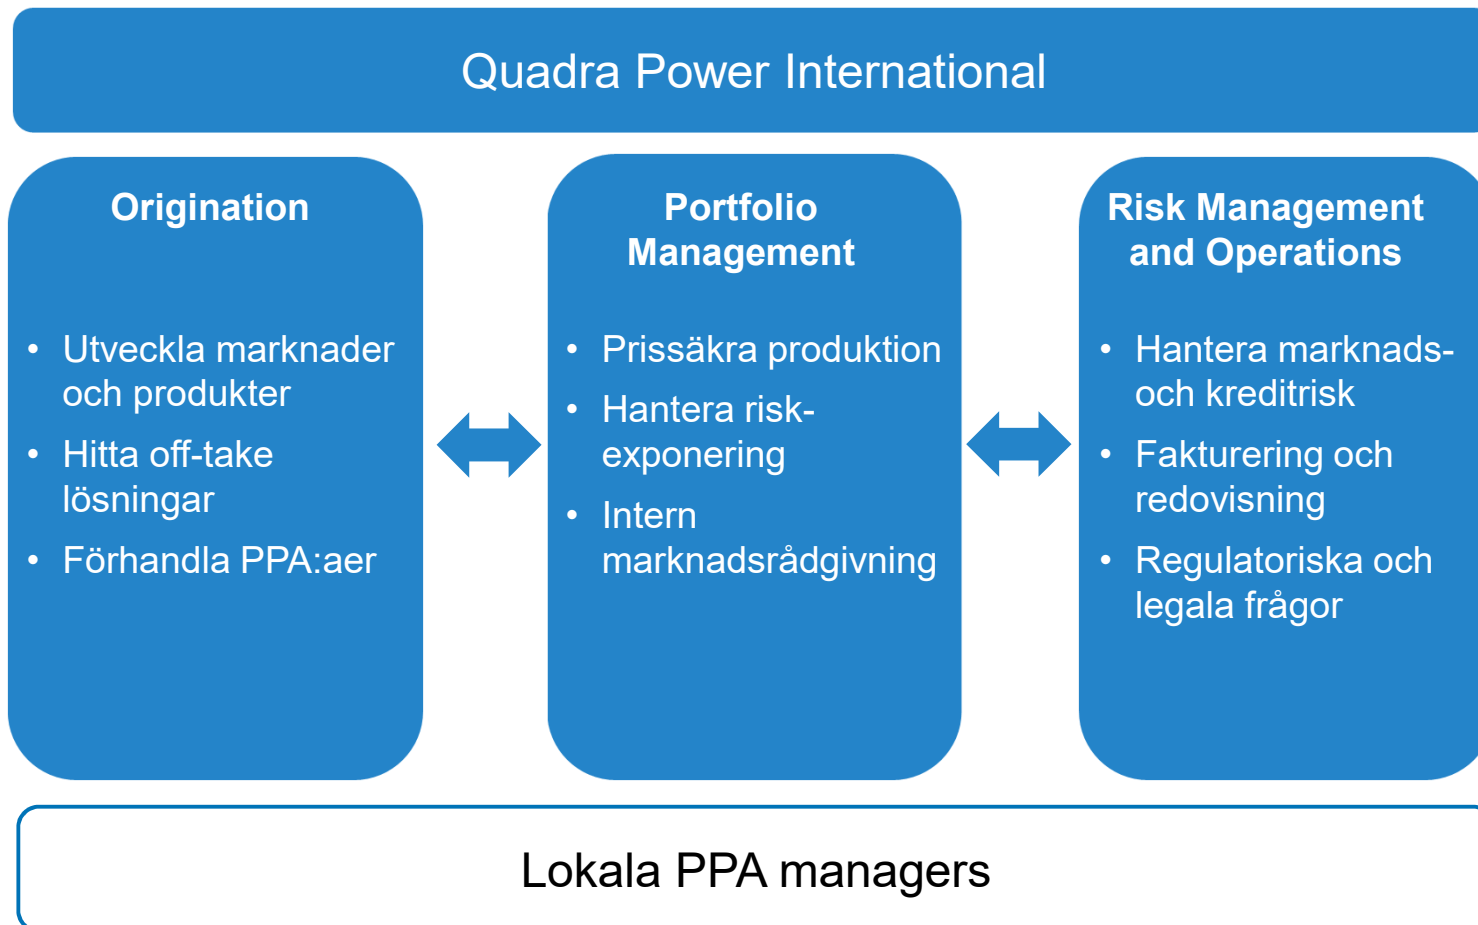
Quadra Power International

Origination

- Utveckla marknader och produkter
- Hitta off-take lösningar
- Förhandla PPA:aer

Portfolio Management

- Prissäkra produktion
- Hantera risk-exponering
- Intern marknadsrådgivning

Risk Management and Operations

- Hantera marknads- och kreditrisk
- Fakturering och redovisning
- Regulatoriska och legala frågor

Lokala PPA managers